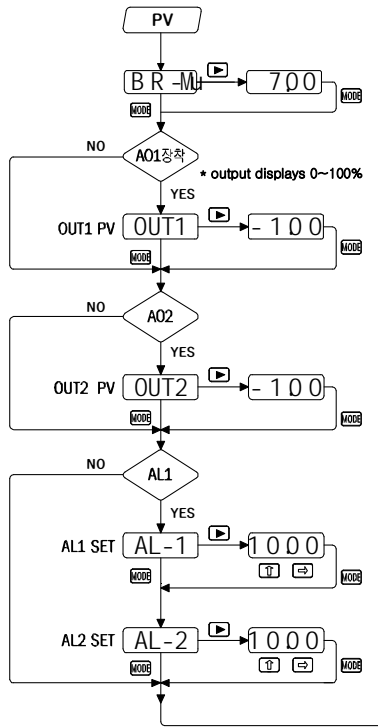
PV

BR-MU

700

MODE

MODE

NO

AO1장착

* output displays 0~100%

YES

OUT1 PV

OUT1

-100

MODE

MODE

NO

AO2

YES

OUT2 PV

OUT2

-100

MODE

MODE

NO

AL1

YES

AL1 SET

AL-1

1000

MODE

MODE

AL2 SET

AL-2

1000

MODE

MODE